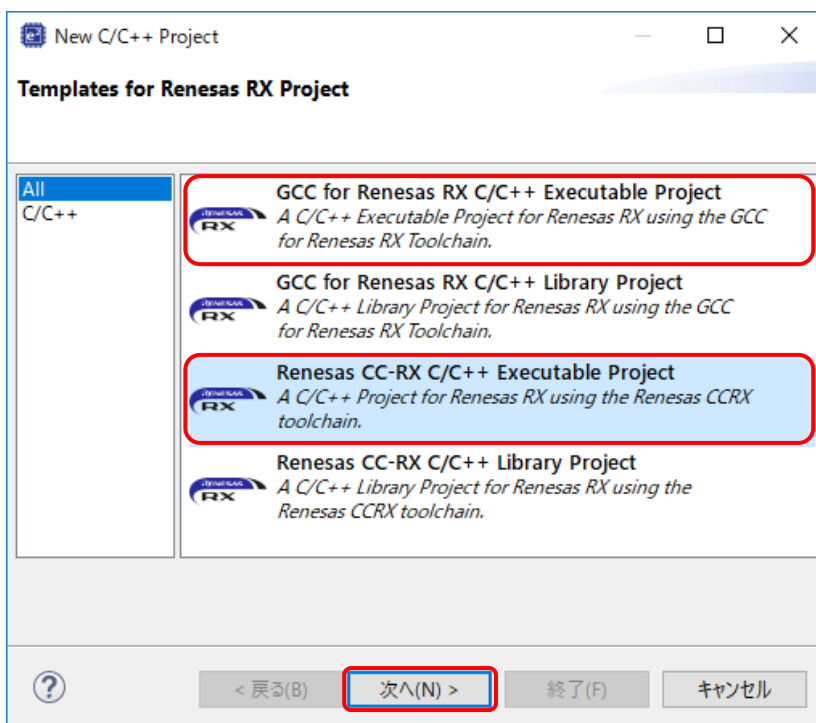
New C/C++ Project

Templates for Renesas RX Project

All
C/C++

GCC for Renesas RX C/C++ Executable Project
A C/C++ Executable Project for Renesas RX using the GCC for Renesas RX Toolchain.

GCC for Renesas RX C/C++ Library Project
A C/C++ Library Project for Renesas RX using the GCC for Renesas RX Toolchain.

Renesas CC-RX C/C++ Executable Project
A C/C++ Project for Renesas RX using the Renesas CCRX toolchain.

Renesas CC-RX C/C++ Library Project
A C/C++ Library Project for Renesas RX using the Renesas CCRX toolchain.

?

< 戻る(B)
次へ(N) >
終了(F)
キャンセル